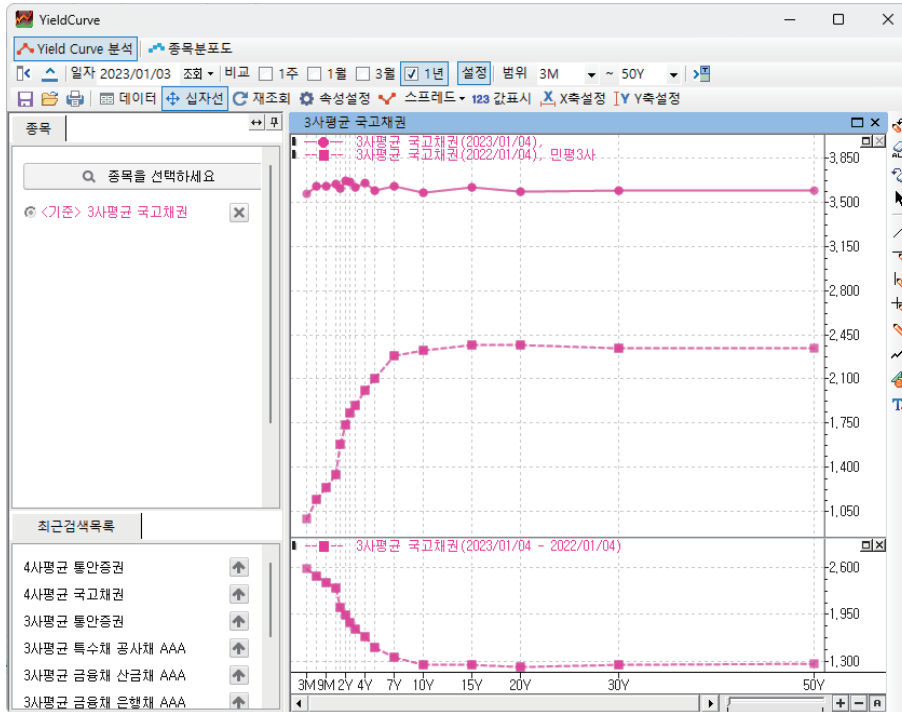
YieldCurve

Yield Curve 분석 종목분포도

일자 2023/01/03 조회 비교 1주 1월 3월 1년 설정 범위 3M ~ 50Y

데이터 십자선 재조회 속성설정 스프레드 123 값표시 X축설정 Y축설정

종목

종목을 선택하세요

<기준> 3사평균 국고채권

최근검색목록

4사평균 통안증권
4사평균 국고채권
3사평균 통안증권
3사평균 특수채 공사채 AAA
3사평균 금융채 산금채 AAA
3사평균 금융채 은행채 AAA

3사평균 국고채권

3사평균 국고채권(2023/01/04),
3사평균 국고채권(2022/01/04), 민평3사

3,850
3,500
3,150
2,800
2,450
2,100
1,750
1,400
1,050

3사평균 국고채권(2023/01/04 - 2022/01/04)

2,600
1,950
1,300

3M9M2Y 4Y 7Y 10Y 15Y 20Y 30Y 50Y